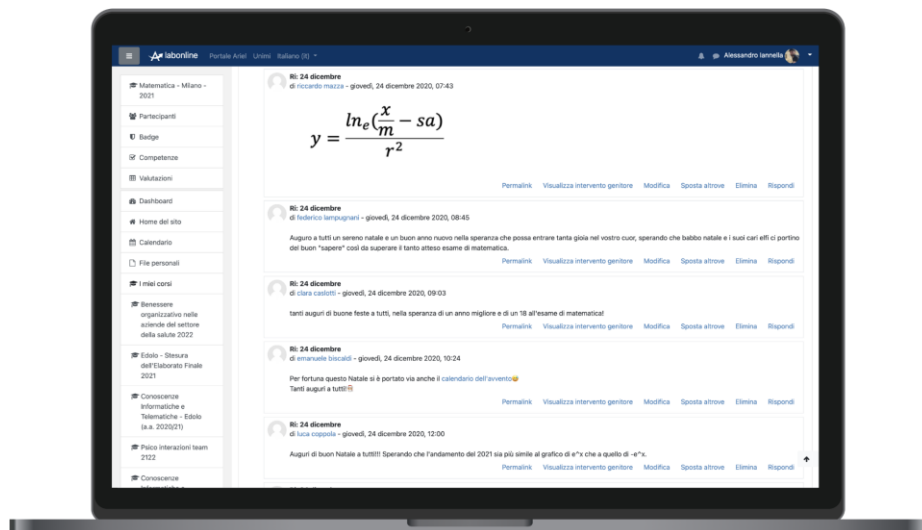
labonline Portale Ariel Unimi Italiano (it)

Alessandro Iannella

Matematica - Milano - 2021

Partecipanti

Badge

Competenze

Valutazioni

Dashboard

Home del sito

Calendario

File personali

I miei corsi

Benessere organizzativo nelle aziende del settore della salute 2022

Edolo - Stesura dell'Elaborato Finale 2021

Conoscenze Informatiche e Telematiche - Edolo (a.a. 2020/21)

Psico interazioni team 2122

Conoscenze

Ri: 24 dicembre
di riccardo mazza - giovedì, 24 dicembre 2020, 07:43

$y = \frac{ln_e(\frac{x}{m} - sa)}{r^2}$

Permalink Visualizza intervento genitore Modifica Sposta altrove Elimina Rispondi

Ri: 24 dicembre
di federico lampugnani - giovedì, 24 dicembre 2020, 08:45

Auguro a tutti un sereno natale e un buon anno nuovo nella speranza che possa entrare tanta gioia nel vostro cuor, sperando che babbo natale e i suoi cari elfi ci portino del buon "sapere" così da superare il tanto atteso esame di matematica.

Permalink Visualizza intervento genitore Modifica Sposta altrove Elimina Rispondi

Ri: 24 dicembre
di clara caslotti - giovedì, 24 dicembre 2020, 09:03

tanti auguri di buone feste a tutti, nella speranza di un anno migliore e di un 18 all'esame di matematica!

Permalink Visualizza intervento genitore Modifica Sposta altrove Elimina Rispondi

Ri: 24 dicembre
di emanuele biscaldi - giovedì, 24 dicembre 2020, 10:24

Per fortuna questo Natale si è portato via anche il calendario dell'avvento
Tanti auguri a tutti!

Permalink Visualizza intervento genitore Modifica Sposta altrove Elimina Rispondi

Ri: 24 dicembre
di luca coppola - giovedì, 24 dicembre 2020, 12:00

Auguri di buon Natale a tutti!!! Sperando che l'andamento del 2021 sia più simile al grafico di e^x che a quello di -e^x.

Permalink Visualizza intervento genitore Modifica Sposta altrove Elimina Rispondi